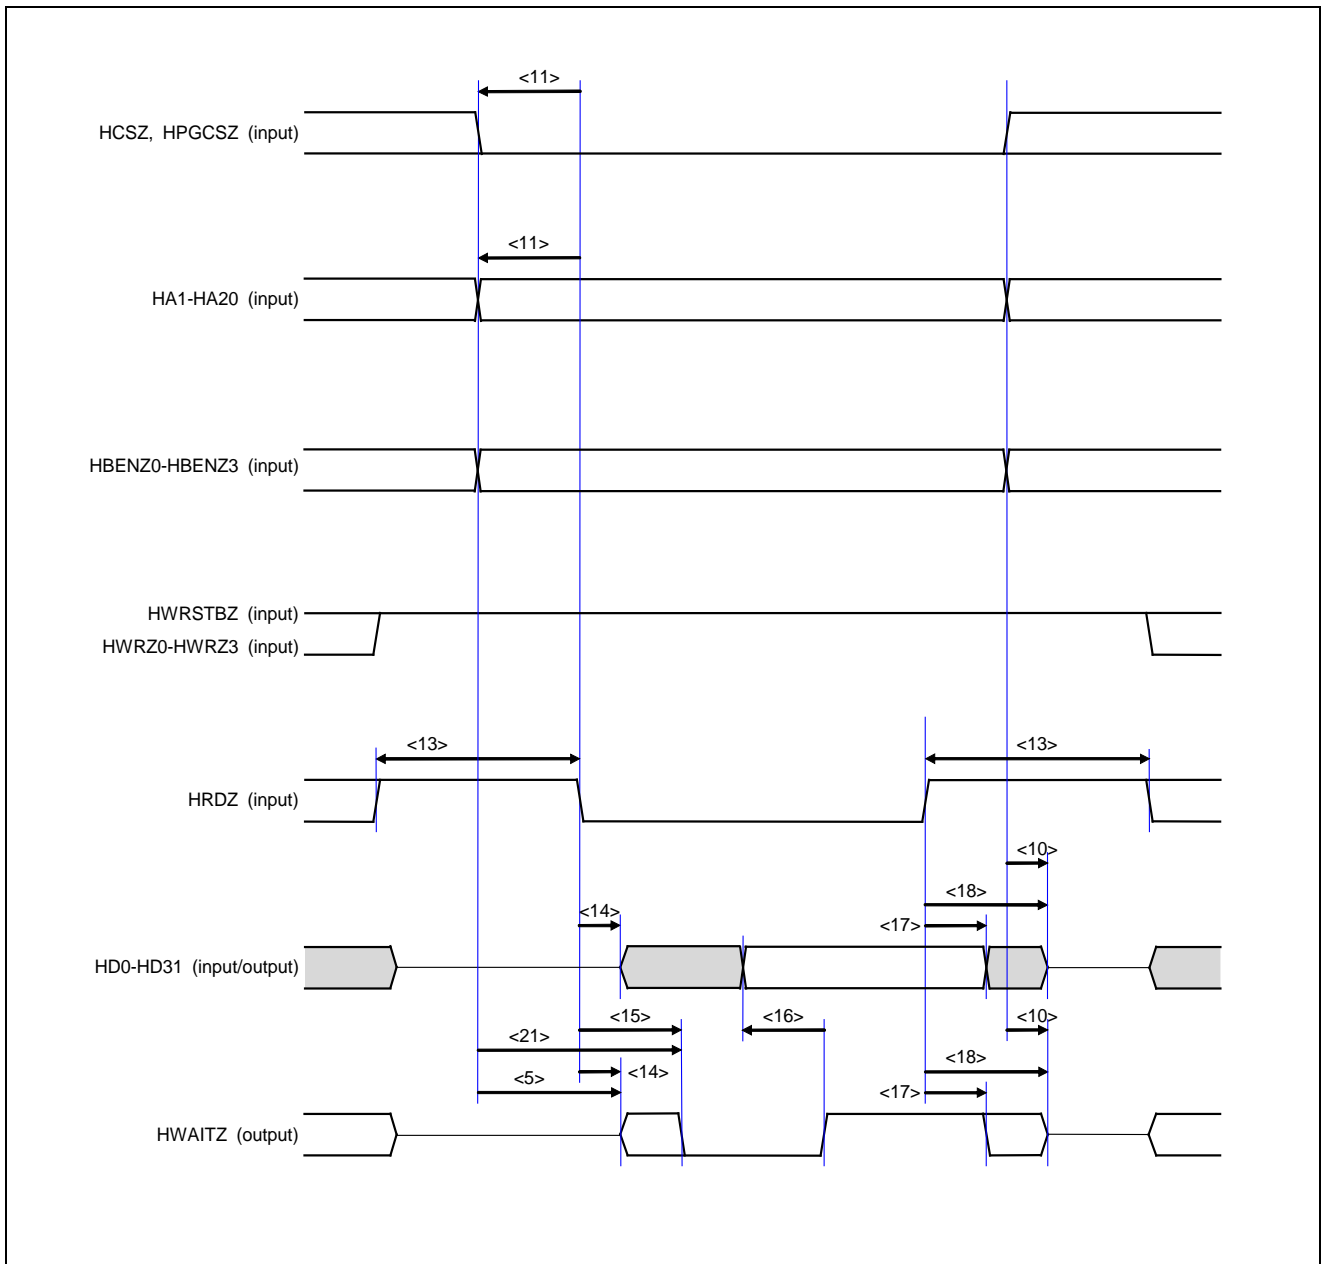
<11>

HCSZ, HPGCSZ (input)

<11>

HA1-HA20 (input)

HBENZ0-HBENZ3 (input)

HWRSTBZ (input)
HWRZ0-HWRZ3 (input)

<13>

<13>

HRDZ (input)

<10>

<18>

<14>

<17>

HD0-HD31 (input/output)

<15>

<16>

<10>

<21>

<18>

<5>

<14>

<17>

HWAITZ (output)